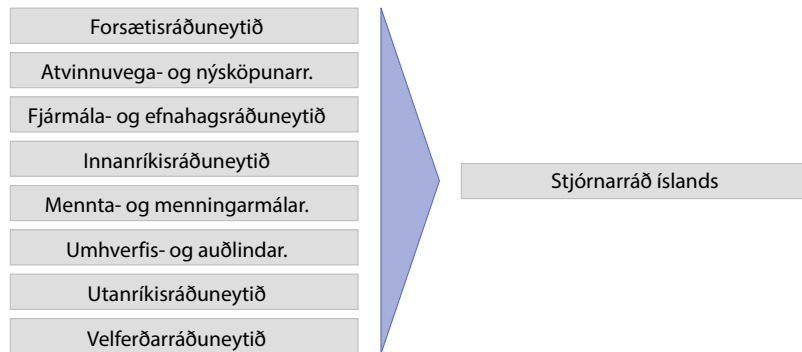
Forsætisráðuneytið

Atvinnuvega- og nýsköpunarr.

Fjármála- og efnahagsráðuneytið

Innanríkisráðuneytið

Mennta- og menningarmálar.

Umhverfis- og auðlindar.

Utanríkisráðuneytið

Velferðarráðuneytið

Stjórnarráð íslands